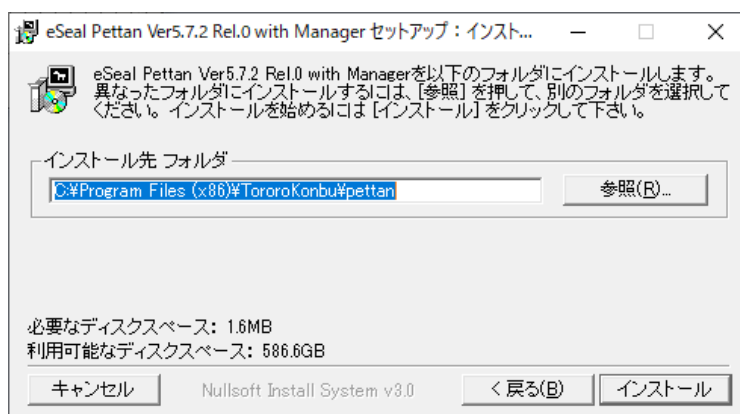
eSeal Pettan Ver5.7.2 Rel.0 with Manager セットアップ：インスト...

eSeal Pettan Ver5.7.2 Rel.0 with Managerを以下のフォルダにインストールします。異なったフォルダにインストールするには、[参照] を押して、別のフォルダを選択してください。 インストールを始めるには [インストール] をクリックして下さい。

インストール先 フォルダ

C:¥Program Files (x86)¥TororoKonbu¥pettan

参照(R)...

必要なディスクスペース: 1.6MB
利用可能なディスクスペース: 586.6GB

キャンセル

Nullsoft Install System v3.0

< 戻る(B)

インストール